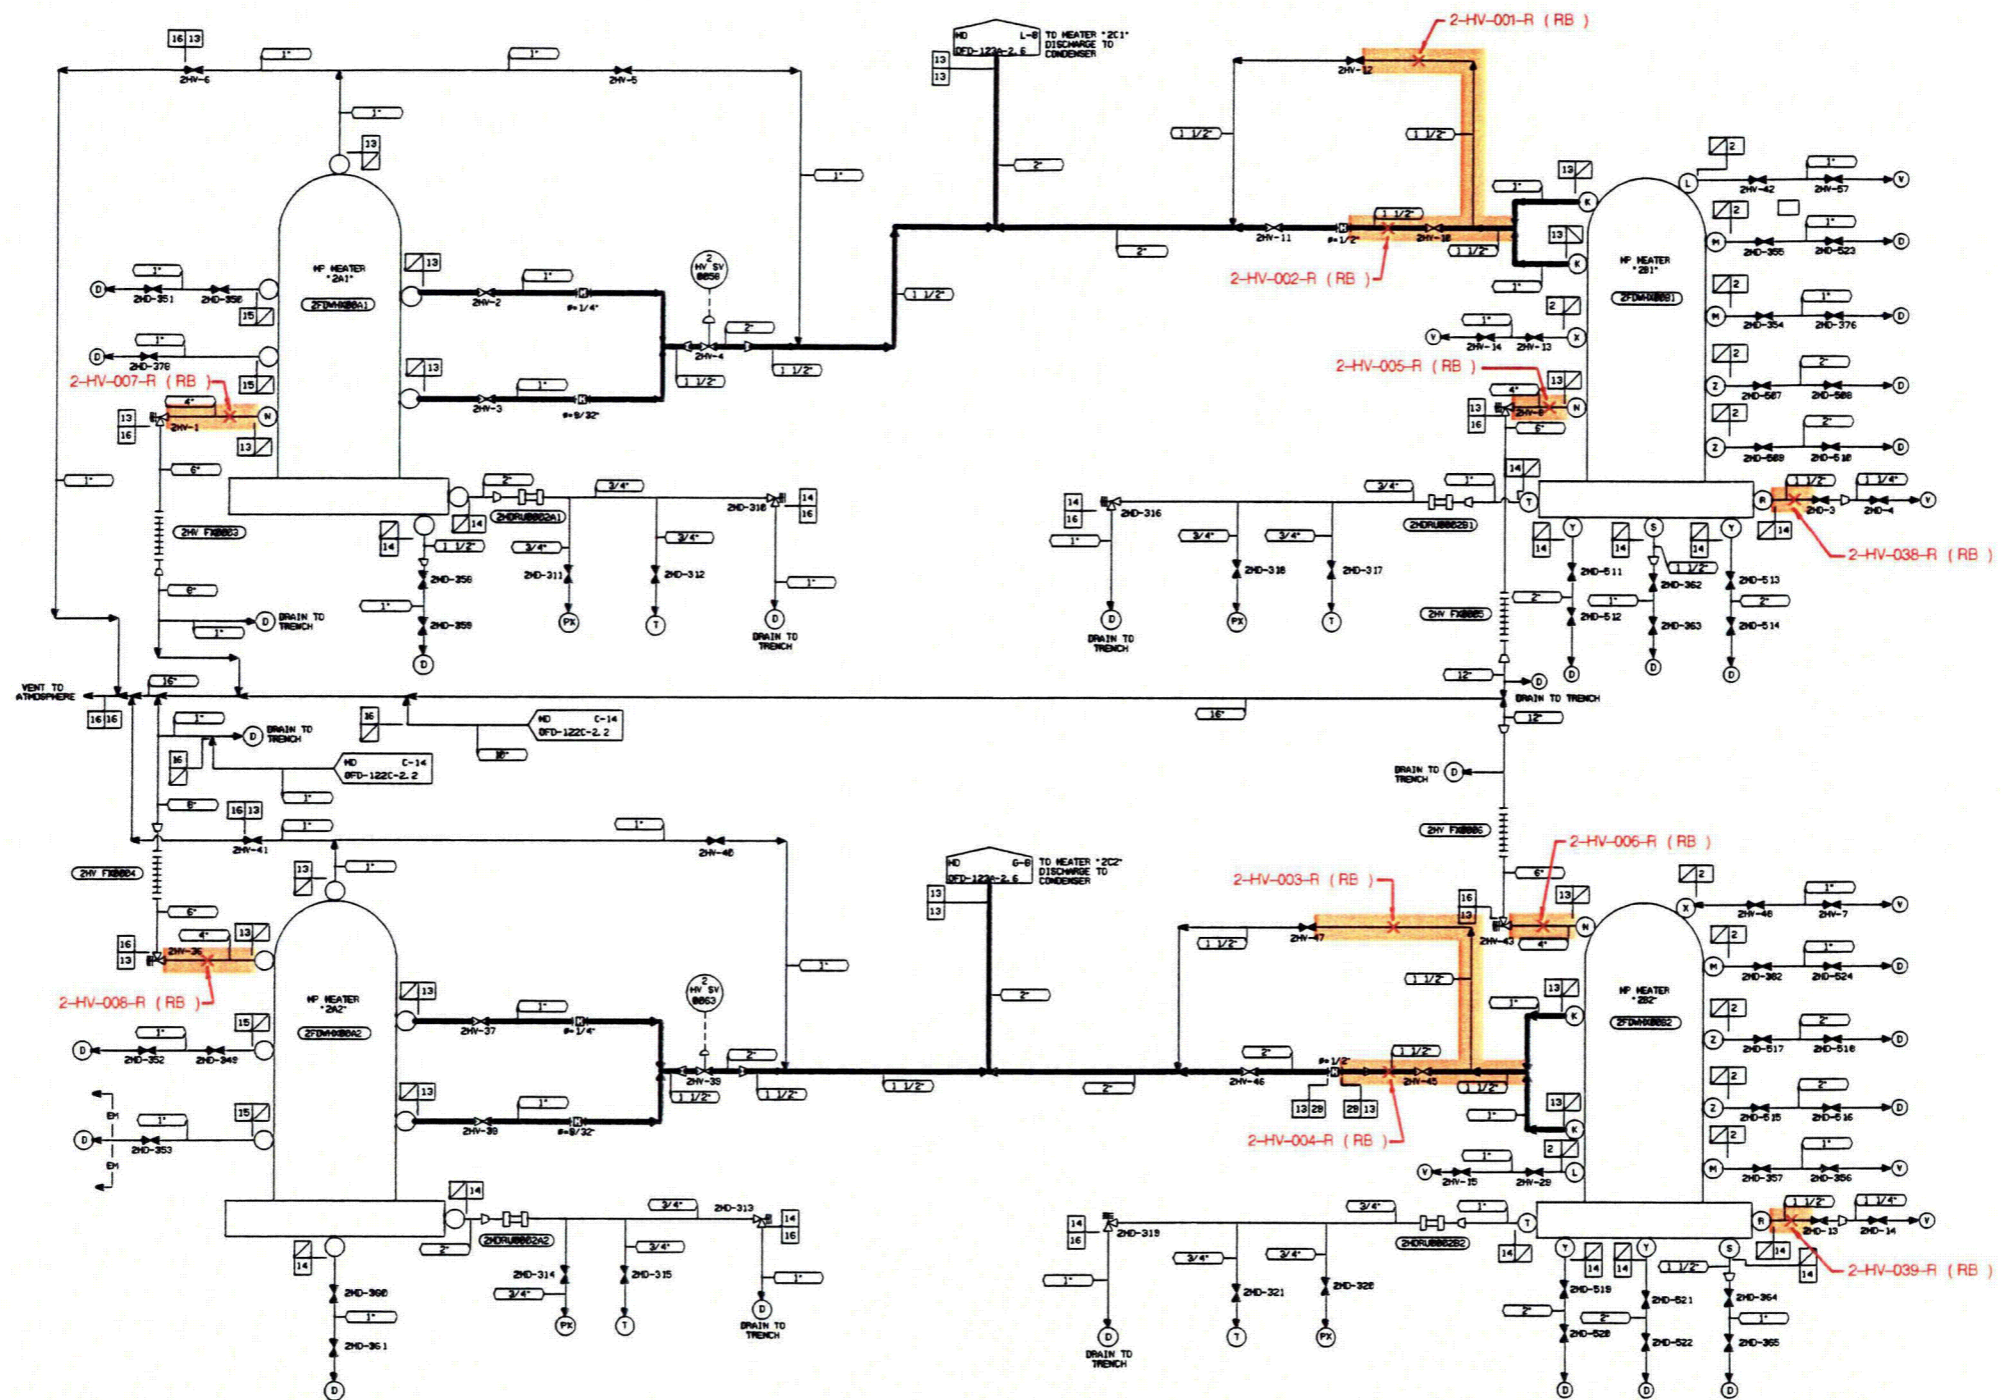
16 13
1"
1"
2HV-6
2HV-5
1"
13
1"
HP HEATER "2A1"
2FDWHX00A1
13
1"
2HV-2
Ø=1/4"
2
HV SV 0056
2"
2HV-4
1 1/2"
1 1/2"
1 1/2"
13
1"
2HV-3
Ø=9/32"
1"
D
2HD-351
2HD-350
15
D
2HD-378
2-HV-007-R (RB)
15
13
16
2HV-1
4"
N
13
6"
1"
2HV FX0003
2"
2HDRU0002A1
3/4"
2HD-310
14
16
14
14
1 1/2"
3/4"
2HD-358
2HD-311
2HD-312
3/4"
1"
6"
1"
2HD-359
D
DRAIN TO TRENCH
1"
PX
T
D
DRAIN TO TRENCH
HD L-8
DFD-122A-2.6
TO HEATER "2C1" DISCHARGE TO CONDENSER
13
13
2"
2"
2-HV-001-R (RB)
2HV-12
1 1/2"
1 1/2"
1"
1 1/2"
2HV-11
Ø=1/2"
2HV-10
1 1/2"
2-HV-002-R (RB)
1"
13
K
13
K
HP HEATER "2B1"
2FDWHX0001
2
L
2HV-42
2HV-57
1"
V
2
M
2HD-355
2HD-523
1"
D
2
M
2HD-354
2HD-376
1"
D
2
Z
2HD-507
2HD-508
2"
D
2
Z
2HD-509
2HD-510
2"
D
2
V
2HV-14
2HV-13
X
1"
2-HV-005-R (RB)
4"
13
13
16
2HV-8
N
6"
14
1 1/2"
1 1/4"
R
2HD-3
2HD-4
V
14
2-HV-038-R (RB)
14
16
2HD-316
1"
3/4"
1"
2HDRU00201
3/4"
3/4"
T
14
Y
14
S
14
Y
2HD-318
2HD-317
2HD-511
1 1/2"
2HD-362
2HD-513
2"
2"
1"
D
DRAIN TO TRENCH
PX
T
2HV FX0005
2HD-512
2HD-363
2HD-514
D
D
D
12"
D
DRAIN TO TRENCH
VENT TO ATMOSPHERE
16"
16 16
16"
12"
1"
D
DRAIN TO TRENCH
16
HD C-14
DFD-122C-2.2
10"
16
HD C-14
DFD-122C-2.2
1"
DRAIN TO TRENCH
D
6"
16 13
1"
1"
2HV-41
2HV-40
2HV FX0006
2HV FX0004
13
1"
6"
HD G-8
DFD-122A-2.6
TO HEATER "2C2" DISCHARGE TO CONDENSER
13
13
2-HV-006-R (RB)
2-HV-003-R (RB)
6"
16
13
2HV-47
2HV-43
4"
N
1 1/2"
1 1/2"
13
2
X
2HV-48
2HV-7
1"
V
16
13
2HV-36
4"
13
2-HV-008-R (RB)
HP HEATER "2A2"
2FDWHX00A2
13
1"
2HV-37
Ø=1/4"
2
HV SV 0063
1"
2"
1"
1"
13
K
HP HEATER "2B2"
2FDWHX0002
2
M
2HD-302
2HD-524
1"
D
2
Z
2HD-517
2HD-518
2"
D
D
1"
2HD-352
2HD-349
15
2"
2HV-39
1 1/2"
1 1/2"
1 1/2"
2"
2HV-46
Ø=1/2"
1 1/2"
2HV-45
1 1/2"
13 20
20 13
2-HV-004-R (RB)
1"
13
K
2
Z
2HD-515
2HD-516
2"
D
15
13
1"
2HV-38
Ø=9/32"
EM
D
1"
2HD-353
EM
2
L
V
2HV-15
2HV-29
1"
2
M
2HD-357
2HD-356
1"
V
14
3/4"
2HD-313
14
16
2"
2HDRU0002A2
3/4"
14
16
2HD-319
3/4"
1"
2HDRU0002B2
1 1/2"
1 1/4"
R
2HD-13
2HD-14
V
14
14
2-HV-039-R (RB)
14
2HD-360
2HD-314
2HD-315
1"
1"
3/4"
1"
3/4"
3/4"
2HD-321
2HD-320
14
Y
14
Y
14
S
1 1/2"
2HD-519
2HD-521
2HD-364
2"
2"
1"
2HD-520
2HD-522
2HD-365
2HD-361
D
PX
T
D
DRAIN TO TRENCH
D
DRAIN TO TRENCH
T
PX
D
D
D